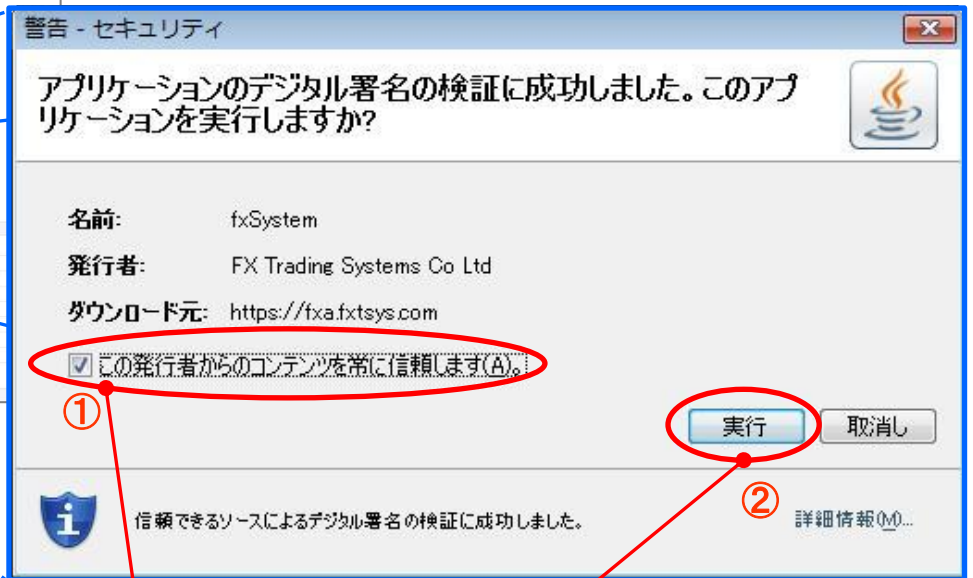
警告 - セキュリティ

アプリケーションのデジタル署名の検証に成功しました。このアプリケーションを実行しますか?

名前: fxSystem

発行者: FX Trading Systems Co Ltd

ダウンロード元: https://fxa.fxtsys.com

この発行者からのコンテンツを常に信頼します(A)。

①

実行

取消し

②

信頼できるソースによるデジタル署名の検証に成功しました。

詳細情報(M)...